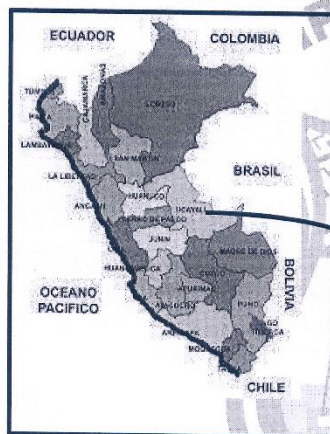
ECUADOR
COLOMBIA
TUMBES
PIURA
LAMBAYEQUE
CAJAMARCA
AMAZONAS
LORETO
SAN MARTIN
LA LIBERTAD
ANCASH
HUANUCO
CERRO DE PASCO
UCAYALI
BRASIL
JUNIN
HUANCAVELICA
ICA
CUSCO
MADRE DE DIOS
APURIMAC
AYACUCHO
PUNO
AREQUIPA
MOQUEGUA
TACNA
BOLIVIA
OCEANO PACIFICO
CHILE